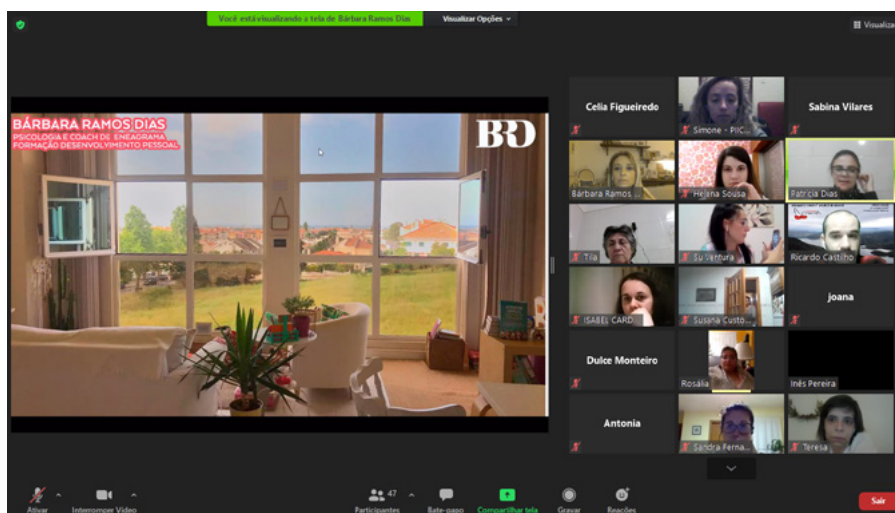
Você está visualizando a tela de Bárbara Ramos Dias

Visualizar Opções

Visualizar

BÁRBARA RAMOS DIAS
PSICOLOGIA E COACH DE ENEAGRAMA
FORMAÇÃO DESENVOLVIMENTO PESSOAL

BRD

Celia Figueiredo

Simone - PIC...

Sabina Vilares

Bárbara Ramos ...

Helena Sousa

Patricia Dias

Tila

Su Ventura

Ricardo Castilho

ISABEL CARD...

Susana Custó...

joana

Dulce Monteiro

Rosália

Inês Pereira

Antonia

Sandra Ferna...

Teresa

Ativar

Interromper Vídeo

47

Participantes

Bate-papo

Compartilhar tela

Gravar

Reações

Sair